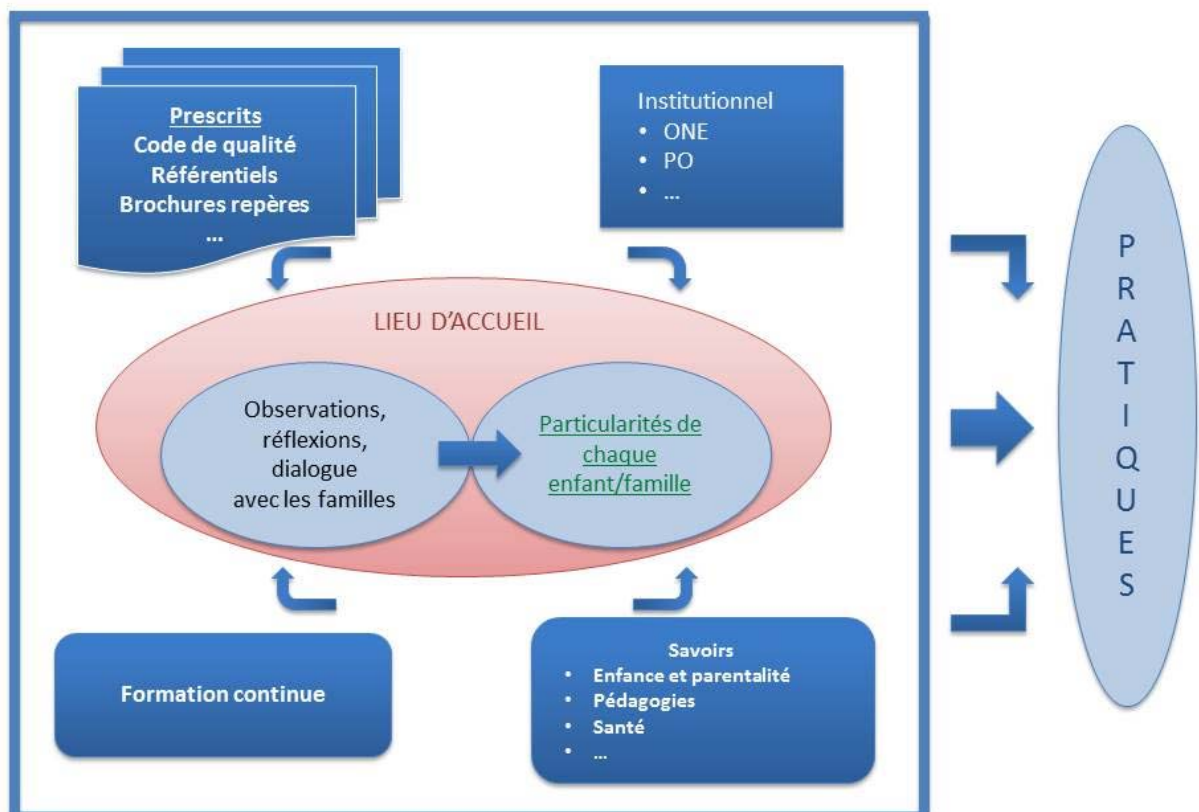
Prescrits
Code de qualité
Référentiels
Brochures repères
...

Institutionnel
• ONE
• PO
• ...

LIEU D'ACCUEIL

Observations, réflexions, dialogue avec les familles

Particularités de chaque enfant/famille

Formation continue

Savoirs
• Enfance et parentalité
• Pédagogies
• Santé
• ...

P
R
A
T
I
Q
U
E
S